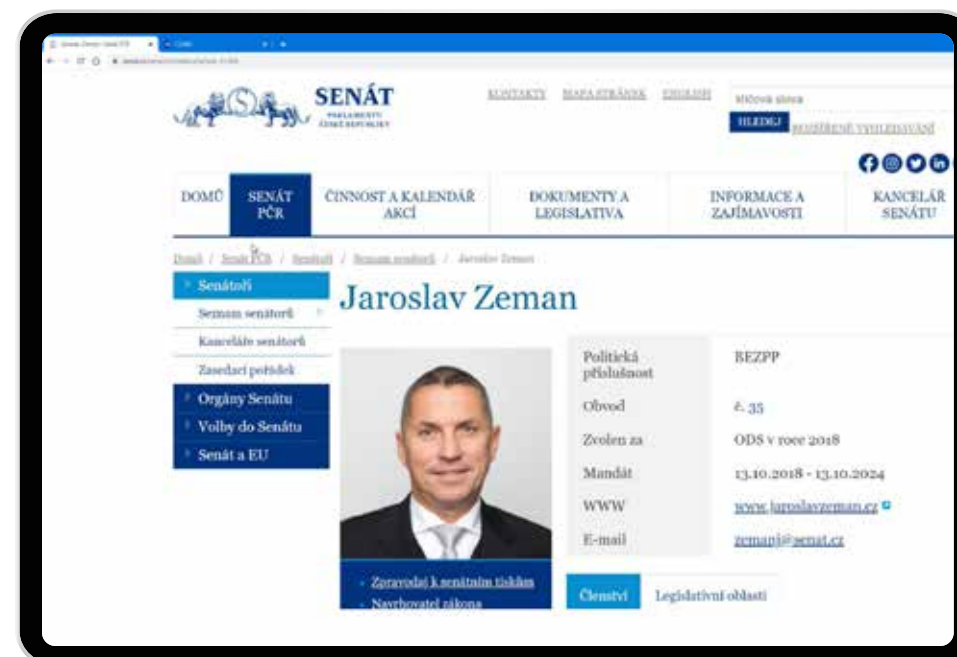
SENÁT
PARLAMENTU ČESKÉ REPUBLIKY

KONTAKTY MAPA STRÁNEK ENGLISH

Klíčová slova
HLEDEJ ROZŠÍŘENÉ VYHLEDÁVÁNÍ

DOMŮ
SENÁT PČR
ČINNOST A KALENDÁŘ AKCÍ
DOKUMENTY A LEGISLATIVA
INFORMACE A ZAJÍMAVOSTI
KANCELÁŘ SENÁTU

Domů / Senát PČR / Senátoři / Seznam senátorů / Jaroslav Zeman

Senátoři
Seznam senátorů
Kanceláře senátorů
Zasedací pořádek
Orgány Senátu
Volby do Senátu
Senát a EU

Jaroslav Zeman

| Politická příslušnost | BEZPP |
|---|---|
| Obvod | č. 35 |
| Zvolen za | ODS v roce 2018 |
| Mandát | 13.10.2018 - 13.10.2024 |
| WWW | www.jaroslavzeman.cz |
| E-mail | zemanj@senat.cz |

Zpravodaj k senátním tiskům
Navrhovatel zákona

Členství
Legislativní oblasti